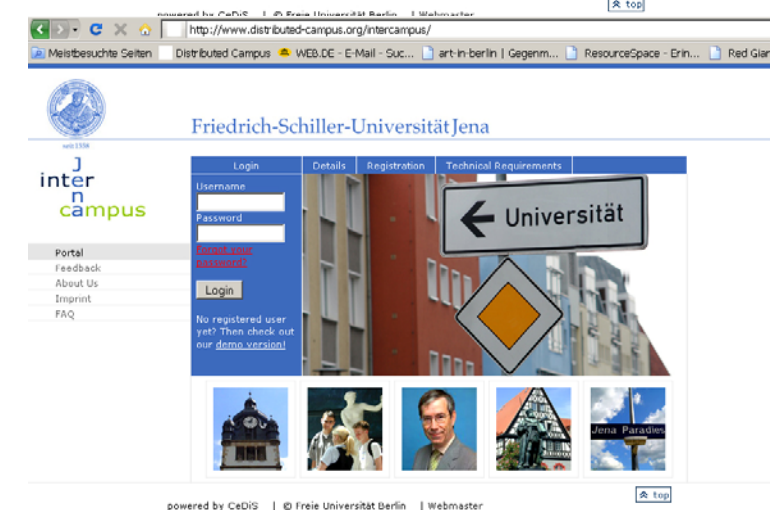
powered by CeDiS | © Freie Universität Berlin | Webmaster

top

http://www.distributed-campus.org/intercampus/

Meistbesuchte Seiten | Distributed Campus | WEB.DE - E-Mail - Suc... | art-in-berlin | Gegenm... | ResourceSpace - Erin... | Red Gian

seit 1558

Friedrich-Schiller-Universität Jena

J
inter
n
campus

Login | Details | Registration | Technical Requirements

Username

Password

Forgot your password?

Login

No registered user yet? Then check out our demo version!

Universität

Portal
Feedback
About Us
Imprint
FAQ

Jena Paradies

top

powered by CeDiS | © Freie Universität Berlin | Webmaster